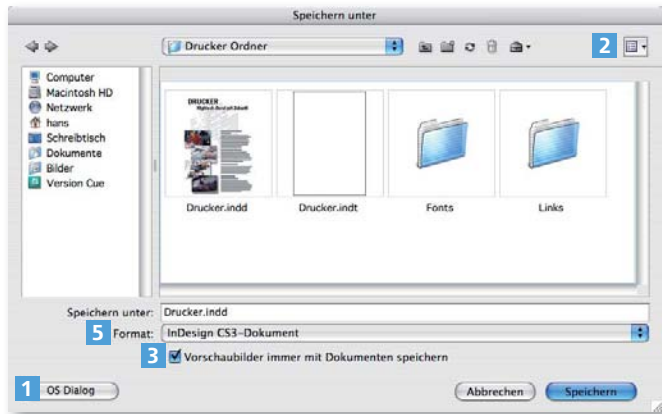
Speichern unter

Drucker Ordner

2

Computer
Macintosh HD
Netzwerk
hans
Schreibtisch
Dokumente
Bilder
Version Cue

DRUCKER

Drucker.indd

Drucker.indt

Fonts

Links

Speichern unter: Drucker.indd

5 Format: InDesign CS3-Dokument

3 Vorschaubilder immer mit Dokumenten speichern

1 OS Dialog

Abbrechen

Speichern